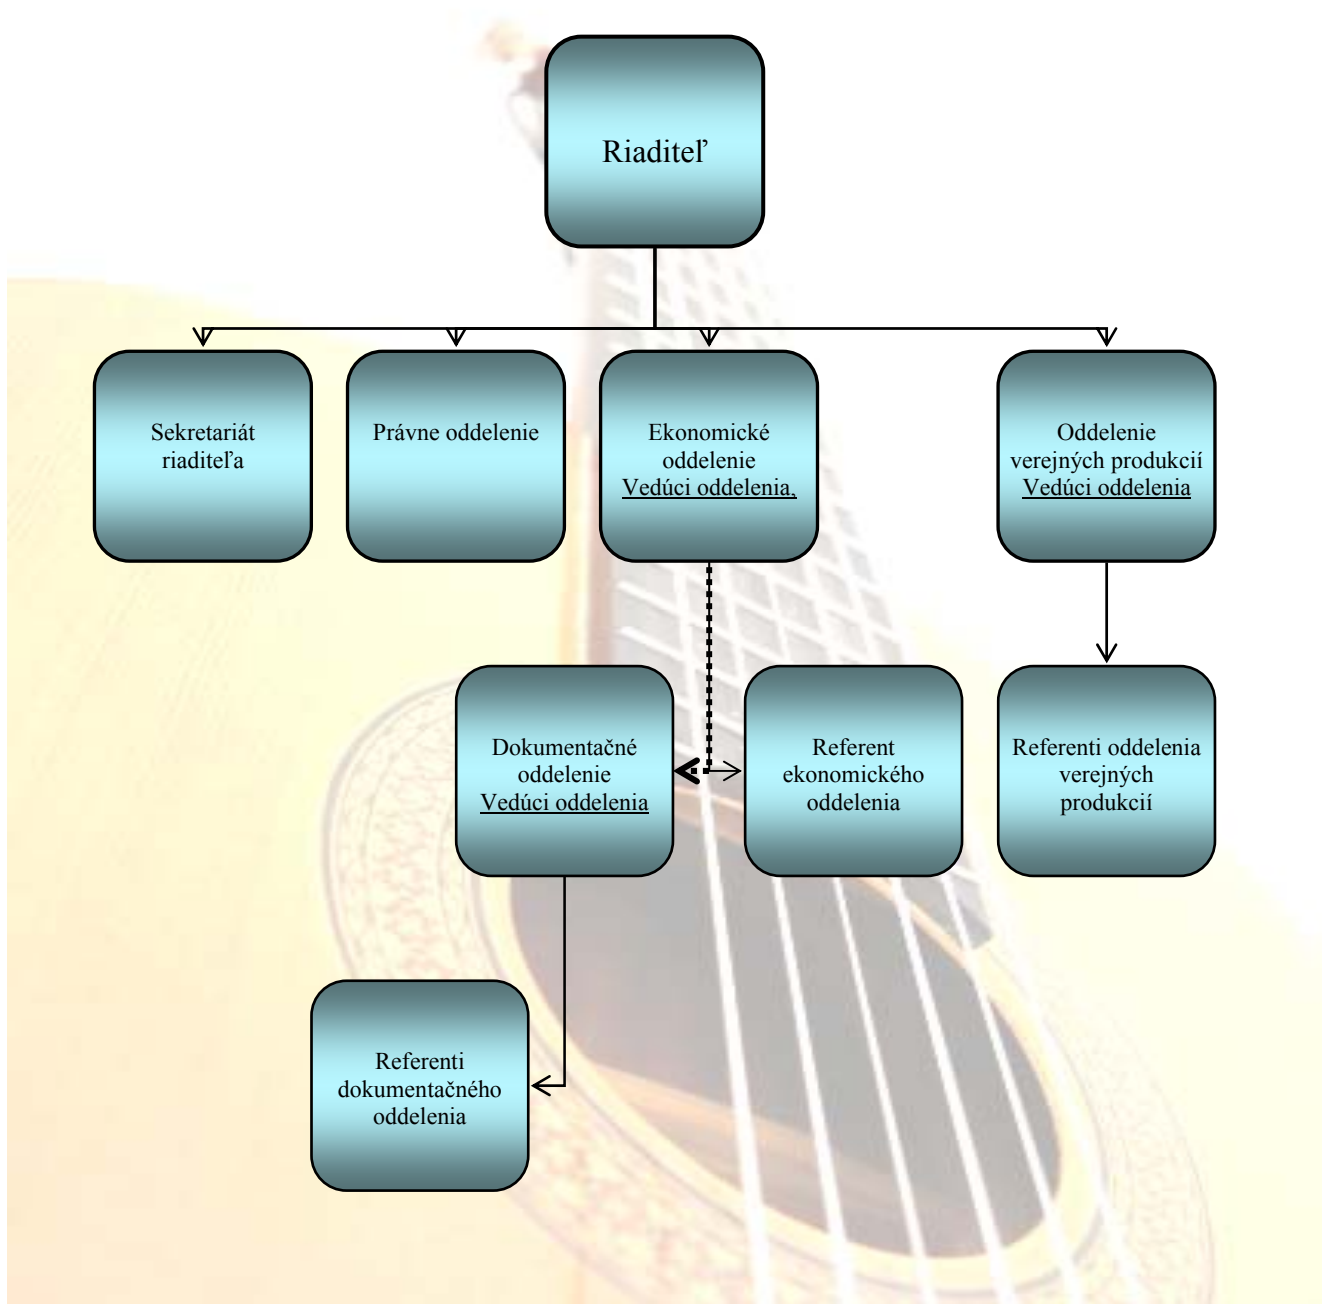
Riaditeľ

Sekretariát riaditeľa

Právne oddelenie

Ekonomické oddelenie
Vedúci oddelenia,

Oddelenie verejných produkcií
Vedúci oddelenia

Dokumentačné oddelenie
Vedúci oddelenia

Referent ekonomického oddelenia

Referenti oddelenia verejných produkcií

Referenti dokumentačného oddelenia